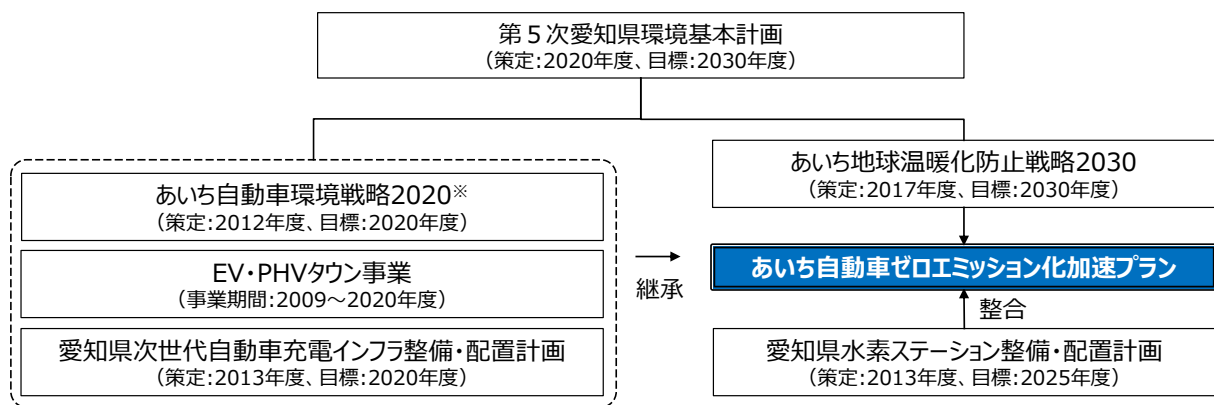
第５次愛知県環境基本計画
（策定:2020年度、目標:2030年度）

あいち自動車環境戦略2020※
（策定:2012年度、目標:2020年度）

EV・PHVタウン事業
（事業期間:2009～2020年度）

愛知県次世代自動車充電インフラ整備・配置計画
（策定:2013年度、目標:2020年度）

継承

あいち地球温暖化防止戦略2030
（策定:2017年度、目標:2030年度）

あいち自動車ゼロエミッション化加速プラン

整合

愛知県水素ステーション整備・配置計画
（策定:2013年度、目標:2025年度）